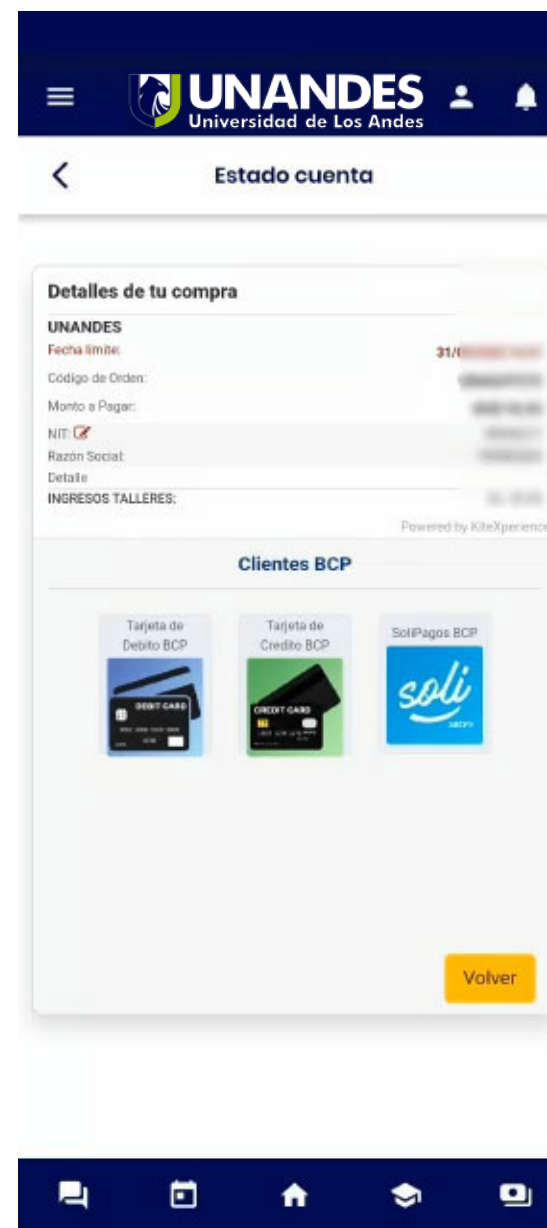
UNANDES
Universidad de Los Andes

Estado cuenta

Detalles de tu compra
UNANDES
Fecha límite: 31/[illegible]
Código de Orden: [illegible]
Monto a Pagar: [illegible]
NIT: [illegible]
Razón Social: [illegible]
Detalle
INGRESOS TALLERES: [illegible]

Powered by KiteXperience

Clientes BCP

Tarjeta de Debito BCP
DEBIT CARD

Tarjeta de Credito BCP
CREDIT CARD

SoliPagos BCP
soli

Volver